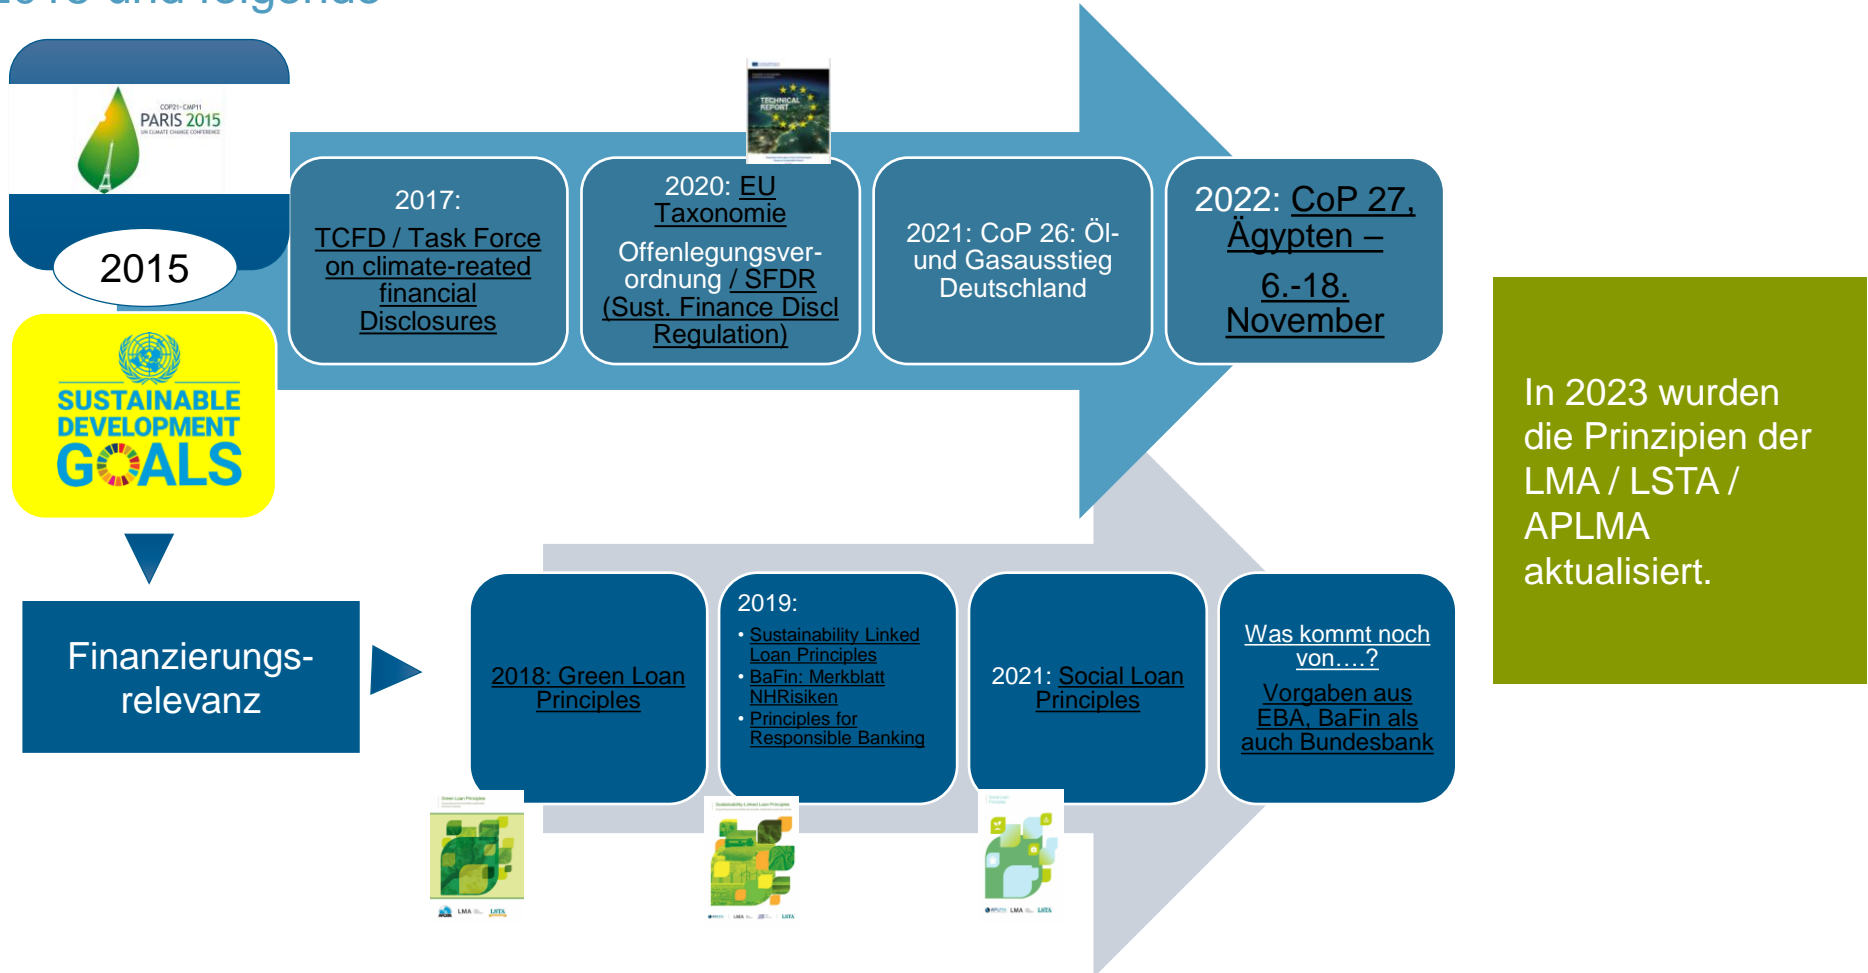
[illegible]

COP21·CMP11 PARIS 2015 UN CLIMATE CHANGE CONFERENCE

2015

SUSTAINABLE DEVELOPMENT GOALS

Finanzierungs-relevanz

TECHNICAL REPORT

2017:
TCFD / Task Force on climate-reated financial Disclosures

2020: EU Taxonomie
Offenlegungsverordnung / SFDR (Sust. Finance Discl Regulation)

2021: CoP 26: Öl- und Gasausstieg Deutschland

2022: CoP 27, Ägypten – 6.-18. November

In 2023 wurden die Prinzipien der LMA / LSTA / APLMA aktualisiert.

2018: Green Loan Principles

2019:
• Sustainability Linked Loan Principles
• BaFin: Merkblatt NHRisiken
• Principles for Responsible Banking

2021: Social Loan Principles

Was kommt noch von….?
Vorgaben aus EBA, BaFin als auch Bundesbank

Green Loan Principles
LMA LSTA

Sustainability Linked Loan Principles
LMA LSTA

Social Loan Principles
LMA LSTA